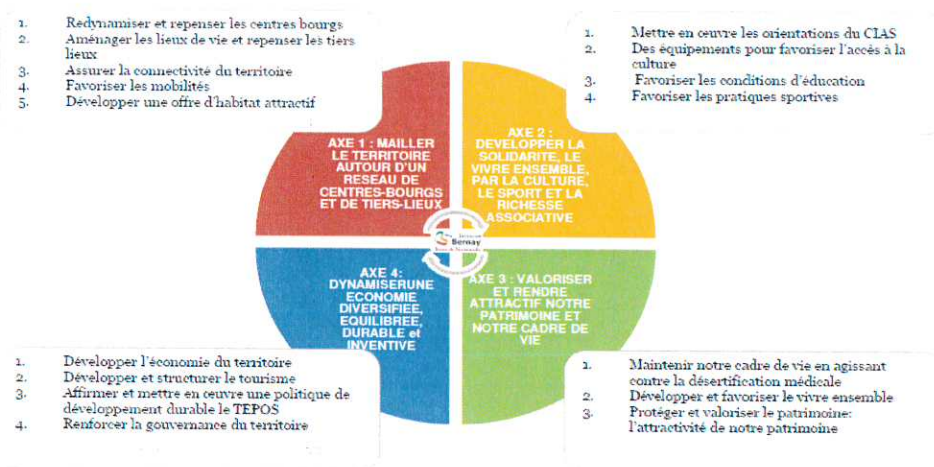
1. Redynamiser et repenser les centres bourgs
2. Aménager les lieux de vie et repenser les tiers lieux
3. Assurer la connectivité du territoire
4. Favoriser les mobilités
5. Développer une offre d'habitat attractif

1. Mettre en oeuvre les orientations du CIAS
2. Des équipements pour favoriser l'accès à la culture
3. Favoriser les conditions d'éducation
4. Favoriser les pratiques sportives

AXE 1 : MAILLER LE TERRITOIRE AUTOUR D'UN RESEAU DE CENTRES-BOURGS ET DE TIERS-LIEUX

AXE 2 : DEVELOPPER LA SOLIDARITE, LE VIVRE ENSEMBLE, PAR LA CULTURE, LE SPORT ET LA RICHESSE ASSOCIATIVE

Bernay

AXE 4: DYNAMISERUNE ECONOMIE DIVERSIFIEE, EQUILIBREE, DURABLE et INVENTIVE

AXE 3 : VALORISER ET RENDRE ATTRACTIF NOTRE PATRIMOINE ET NOTRE CADRE DE VIE

1. Développer l'économie du territoire
2. Développer et structurer le tourisme
3. Affirmer et mettre en oeuvre une politique de développement durable le TEPOS
4. Renforcer la gouvernance du territoire

1. Maintenir notre cadre de vie en agissant contre la désertification médicale
2. Développer et favoriser le vivre ensemble
3. Protéger et valoriser le patrimoine: l'attractivité de notre patrimoine